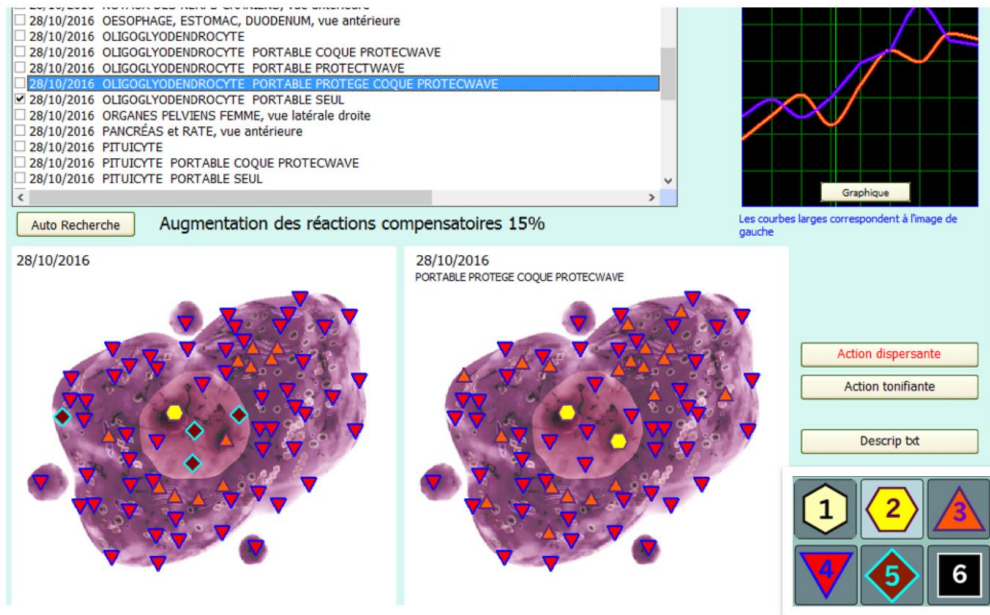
28/10/2016 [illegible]
28/10/2016 OESOPHAGE, ESTOMAC, DUODENUM, vue antérieure
28/10/2016 OLIGOGLYODENDROCYTE
28/10/2016 OLIGOGLYODENDROCYTE PORTABLE COQUE PROTECWAVE
28/10/2016 OLIGOGLYODENDROCYTE PORTABLE PROTECTWAVE
28/10/2016 OLIGOGLYODENDROCYTE PORTABLE PROTEGE COQUE PROTECWAVE
28/10/2016 OLIGOGLYODENDROCYTE PORTABLE SEUL
28/10/2016 ORGANES PELVIENS FEMME, vue latérale droite
28/10/2016 PANCRÉAS et RATE, vue antérieure
28/10/2016 PITUICYTE
28/10/2016 PITUICYTE PORTABLE COQUE PROTECWAVE
28/10/2016 PITUICYTE PORTABLE SEUL

Graphique

Les courbes larges correspondent à l'image de gauche

Auto Recherche

Augmentation des réactions compensatoires 15%

28/10/2016

28/10/2016
PORTABLE PROTEGE COQUE PROTECWAVE

Action dispersante

Action tonifiante

Descrip txt

1 2 3 4 5 6